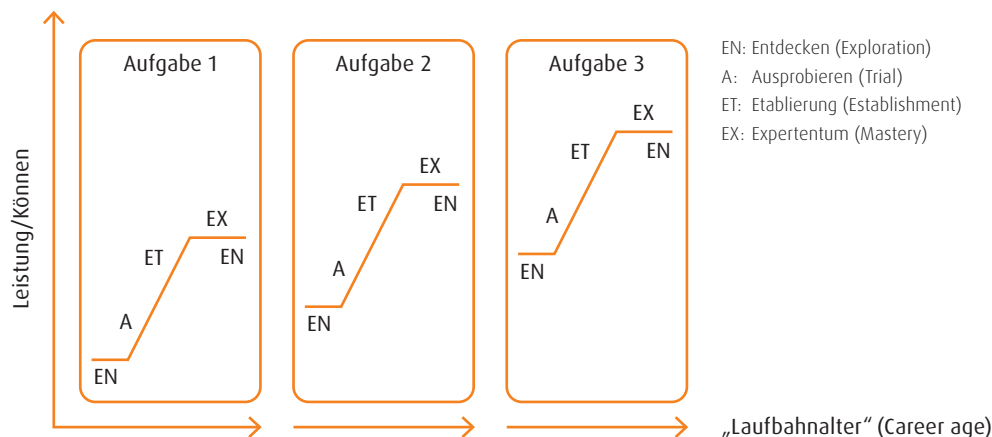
Leistung/Können

Aufgabe 1

EX
ET
EN
A
EN

Aufgabe 2

EX
ET
EN
A
EN

Aufgabe 3

EX
ET
EN
A
EN

EN: Entdecken (Exploration)
A: Ausprobieren (Trial)
ET: Etablierung (Establishment)
EX: Expertentum (Mastery)

„Laufbahnalter“ (Career age)